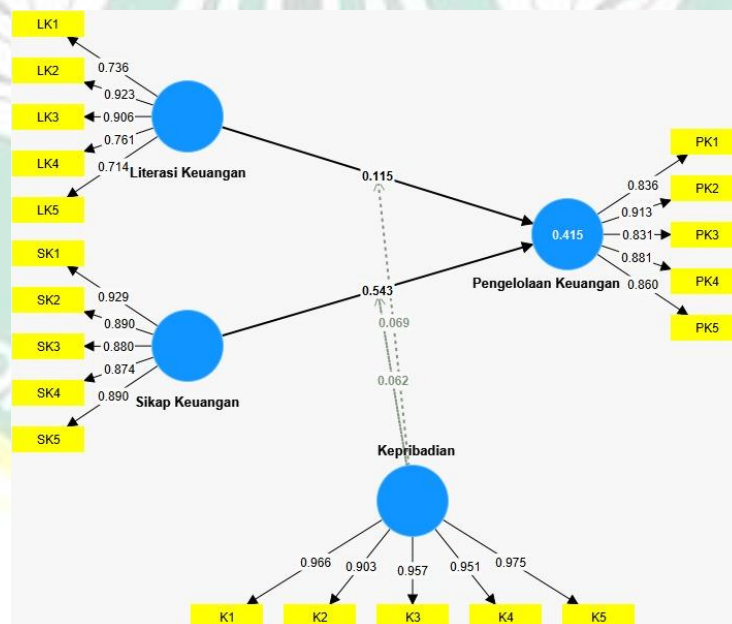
LK1
LK2
LK3
LK4
LK5
0.736
0.923
0.906
0.761
0.714
Literasi Keuangan
0.115
SK1
SK2
SK3
SK4
SK5
0.929
0.890
0.880
0.874
0.890
Sikap Keuangan
0.543
0.069
0.062
0.415
Pengelolaan Keuangan
0.836
0.913
0.831
0.881
0.860
PK1
PK2
PK3
PK4
PK5
Kepribadian
0.966
0.903
0.957
0.951
0.975
K1
K2
K3
K4
K5